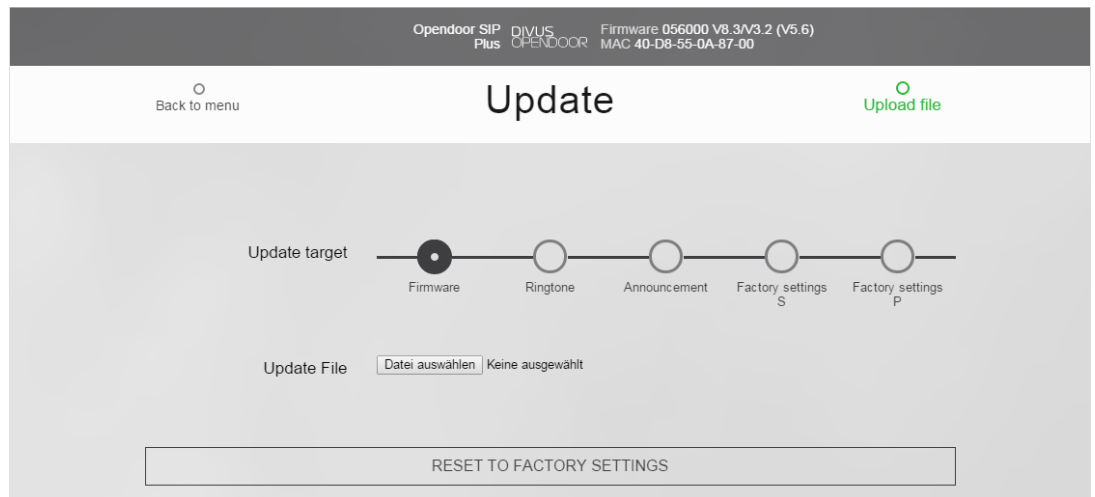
Opendoor SIP Plus DIVUS OPENDOOR Firmware 056000 V8.3/V3.2 (V5.6) MAC 40-D8-55-0A-87-00

Back to menu

Update

Upload file

Update target

Firmware Ringtone Announcement Factory settings S Factory settings P

Update File

Datei auswählen Keine ausgewählt

RESET TO FACTORY SETTINGS